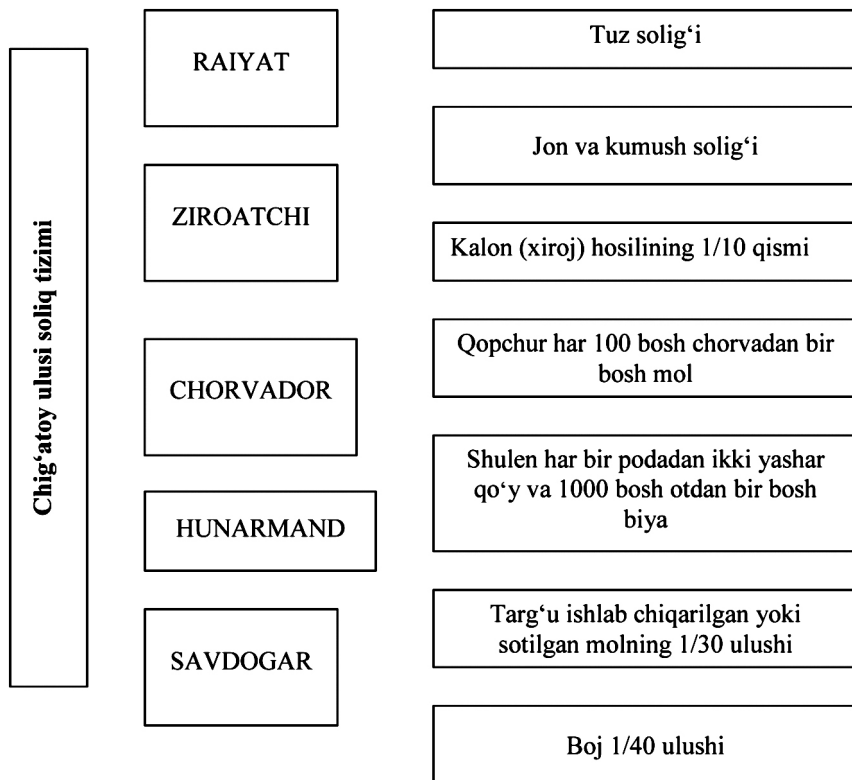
Chig‘atoy ulusi soliq tizimi

RAIYAT

ZIROATCHI

CHORVADOR

HUNARMAND

SAVDOGAR

Tuz solig‘i

Jon va kumush solig‘i

Kalon (xiroj) hosilining 1/10 qismi

Qopchur har 100 bosh chorvadan bir bosh mol

Shulen har bir podadan ikki yashar qo‘y va 1000 bosh otdan bir bosh biya

Targ‘u ishlab chiqarilgan yoki sotilgan molning 1/30 ulushi

Boj 1/40 ulushi